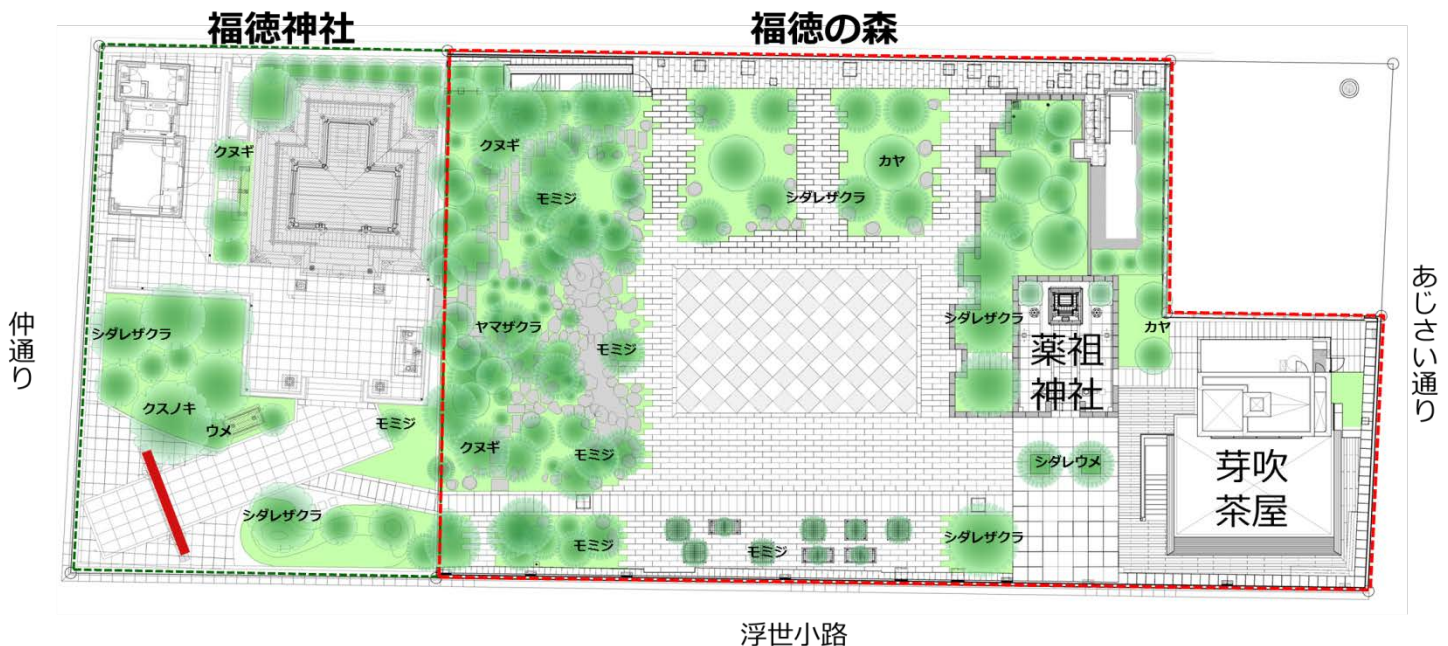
福徳神社

福徳の森

クヌギ

クヌギ

モミジ

シダレザクラ

カヤ

シダレザクラ

ヤマザクラ

モミジ

シダレザクラ

薬祖神社

カヤ

仲通り

あじさい通り

クスノキ

ウメ

モミジ

クヌギ

モミジ

シダレウメ

芽吹茶屋

シダレザクラ

モミジ

モミジ

シダレザクラ

浮世小路